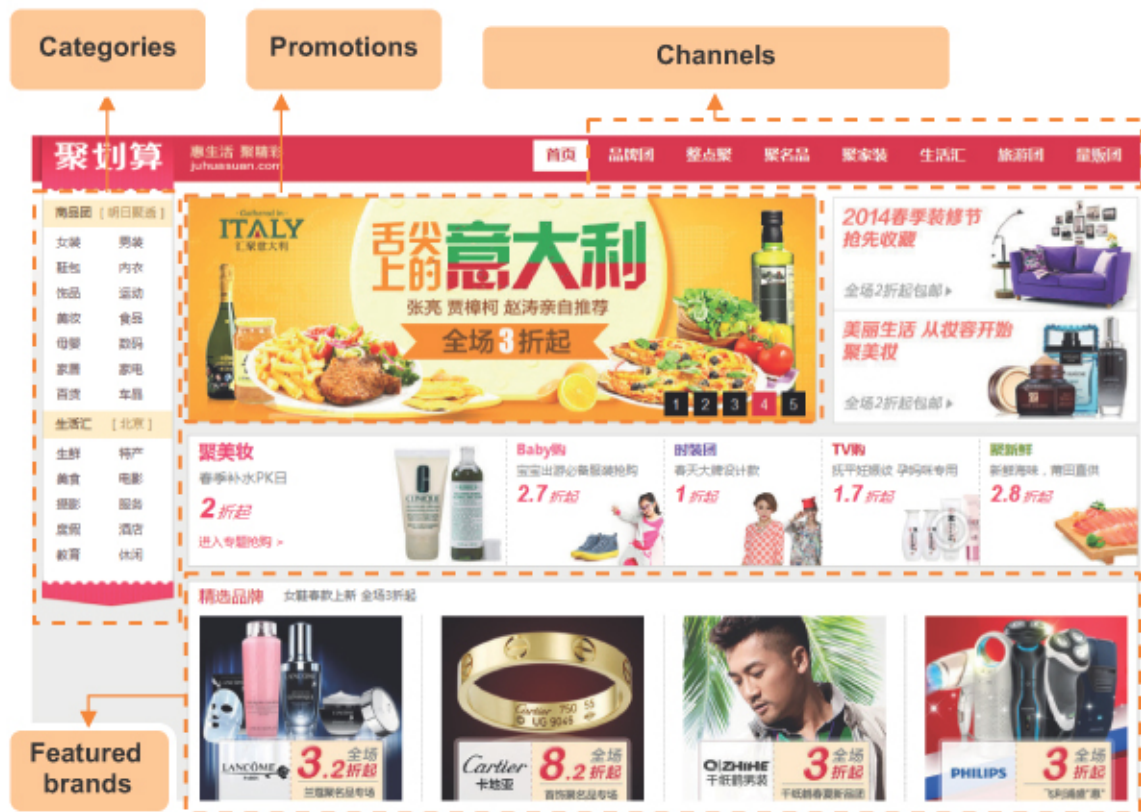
Categories

Promotions

Channels

聚划算 惠生活 聚精彩 juhuasuan.com

首页 品牌团 整点聚 聚名品 聚家装 生活汇 旅游团 量贩团

商品团 [明日聚酱]

女装 男装
鞋包 内衣
饰品 运动
美妆 食品
母婴 数码
家居 家电
百货 车品

生活汇 [北京]

生鲜 特产
美食 电影
摄影 服务
度假 酒店
教育 休闲

Gathered in ITALY 汇聚意大利

舌尖上的意大利

张亮 贾樟柯 赵涛亲自推荐

全场3折起

1 2 3 4 5

2014春季装修节 抢先收藏

全场2折起包邮 ▸

美丽生活 从妆容开始 聚美妆

全场2折起包邮 ▸

聚美妆
春季补水PK日
2折起
进入专题抢购 »

Baby购
宝宝出游必备服装抢购
2.7折起

时装团
春天大牌设计款
1折起

TV购
抚平妊娠纹 孕妈咪专用
1.7折起

聚新鲜
新鲜海味，周日直供
2.8折起

精选品牌 女鞋春款上新 全场3折起

LANCÔME 3.2全场折起 兰蔻聚名品专场

Cartier 卡地亚 8.2全场折起 首饰聚名品专场

ZHIHE 千纸鹤男装 3全场折起 千纸鹤春夏新品团

PHILIPS 3全场折起 飞利浦感恩节

Featured brands